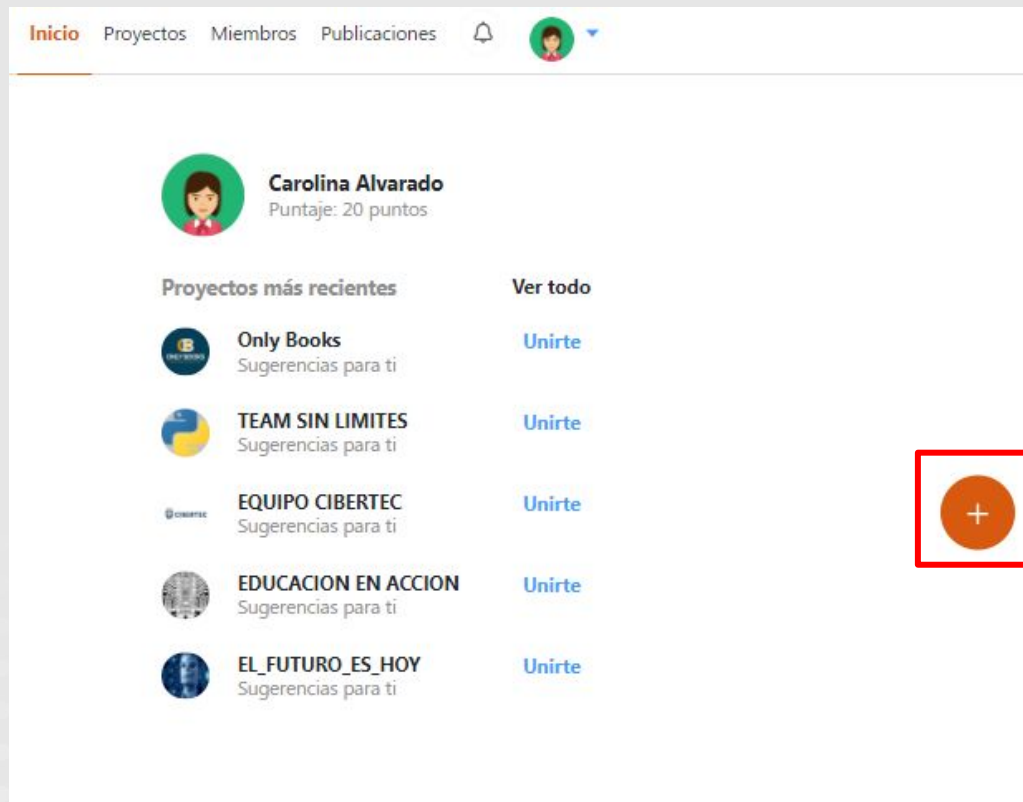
Inicio Proyectos Miembros Publicaciones

Carolina Alvarado
Puntaje: 20 puntos

Proyectos más recientes
Ver todo

Only Books
Sugerencias para ti
Unirte

TEAM SIN LIMITES
Sugerencias para ti
Unirte

EQUIPO CIBERTEC
Sugerencias para ti
Unirte

EDUCACION EN ACCION
Sugerencias para ti
Unirte

EL_FUTURO_ES_HOY
Sugerencias para ti
Unirte

+